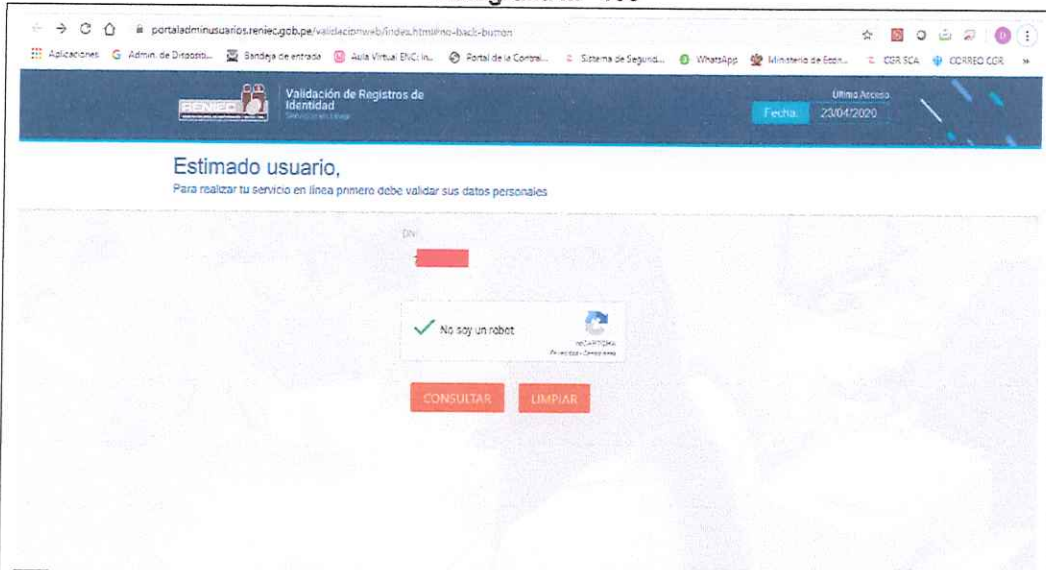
portaladminusuarios.reniec.gob.pe/validacionweb/index.html#no-back-button

Aplicaciones  Admin. de Dispositi...  Bandeja de entrada  Aula Virtual ENC: in...  Portal de la Contral...  Sistema de Segurid...  WhatsApp  Ministerio de Econ...  CGR SCA  CORREO CGR  »

RENIEC

Validación de Registros de Identidad
Servicio en línea

Último Acceso
Fecha: 23/04/2020

Estimado usuario,
Para realizar tu servicio en línea primero debe validar sus datos personales

DNI

No soy un robot
reCAPTCHA
Privacidad - Condiciones

CONSULTAR  LIMPIAR